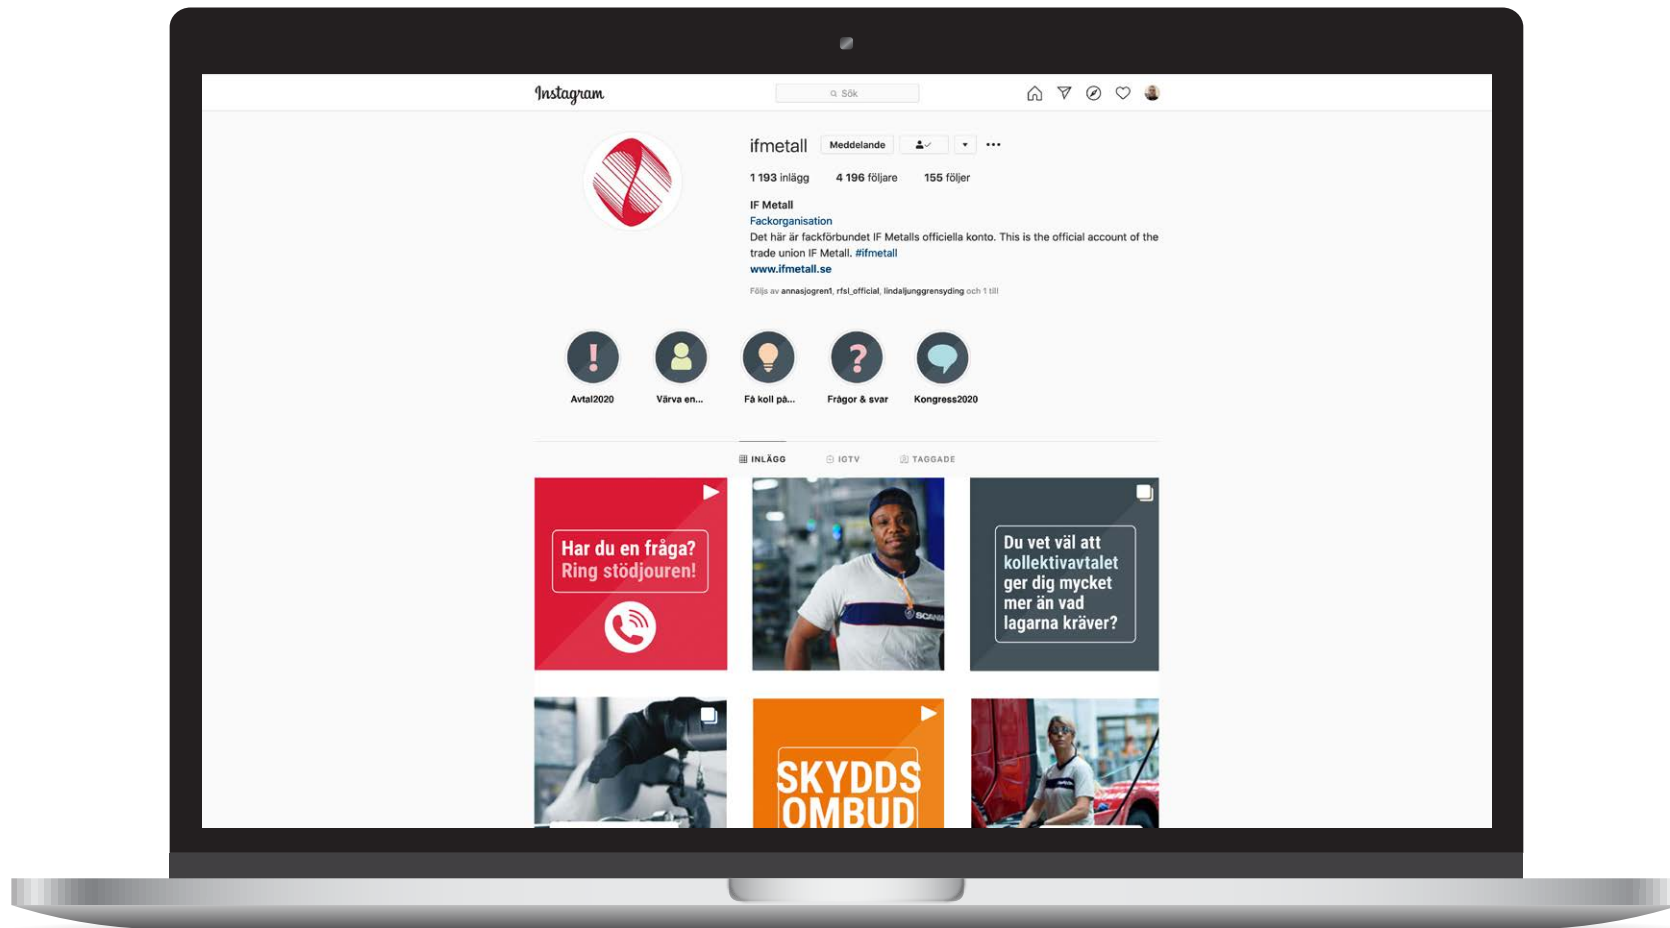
Instagram

Sök

ifmetall Meddelande

1 193 inlägg 4 196 följare 155 följer

IF Metall
Fackorganisation
Det här är fackförbundet IF Metalls officiella konto. This is the official account of the trade union IF Metall. #ifmetall
www.ifmetall.se

Följs av annasjogren1, rfsl_official, lindaljunggrensyding och 1 till

Avtal2020 Värva en... Få koll på... Frågor & svar Kongress2020

INLÄGG IGTV TAGGADE

Har du en fråga? Ring stödjouren!

SCANIA

Du vet väl att kollektivavtalet ger dig mycket mer än vad lagarna kräver?

SKYDDS OMBUD